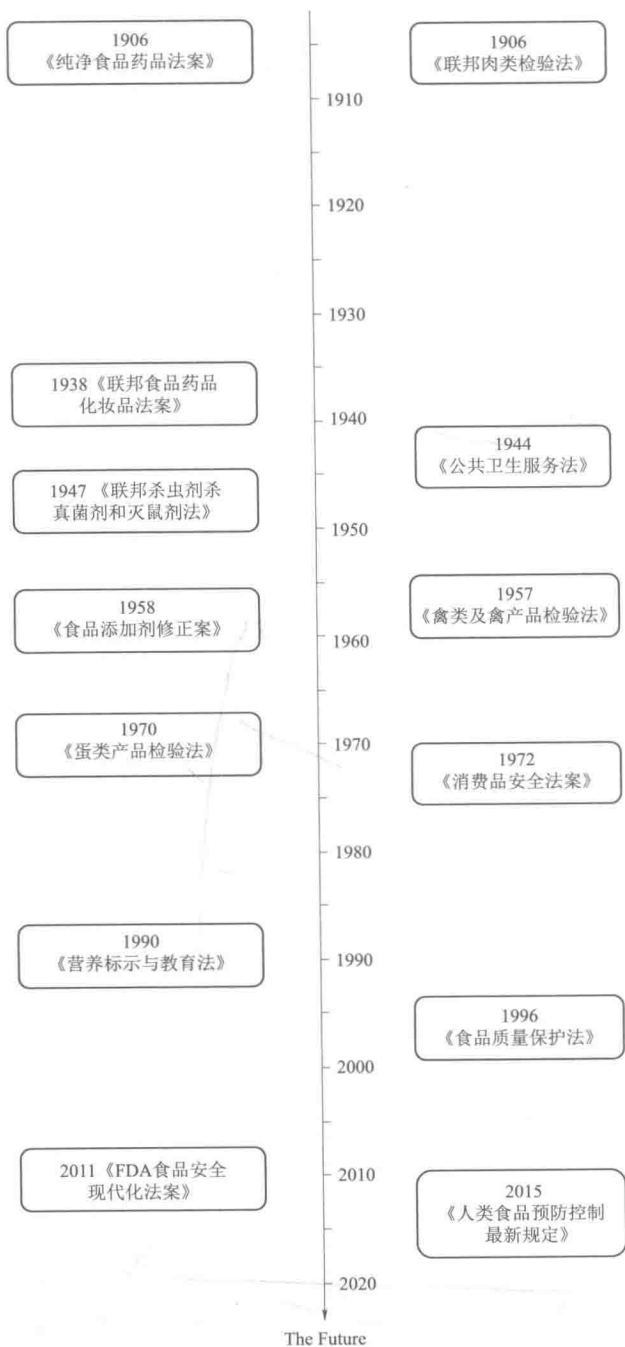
1906
《纯净食品药品法案》

1906
《联邦肉类检验法》

1910

1920

1930

1938《联邦食品药品化妆品法案》

1940

1944
《公共卫生服务法》

1947《联邦杀虫剂杀真菌剂和灭鼠剂法》

1950

1957
《禽类及禽产品检验法》

1958
《食品添加剂修正案》

1960

1970
《蛋类产品检验法》

1970

1972
《消费品安全法案》

1980

1990
《营养标示与教育法》

1990

1996
《食品质量保护法》

2000

2011《FDA食品安全现代化法案》

2010

2015
《人类食品预防控制最新规定》

2020

The Future